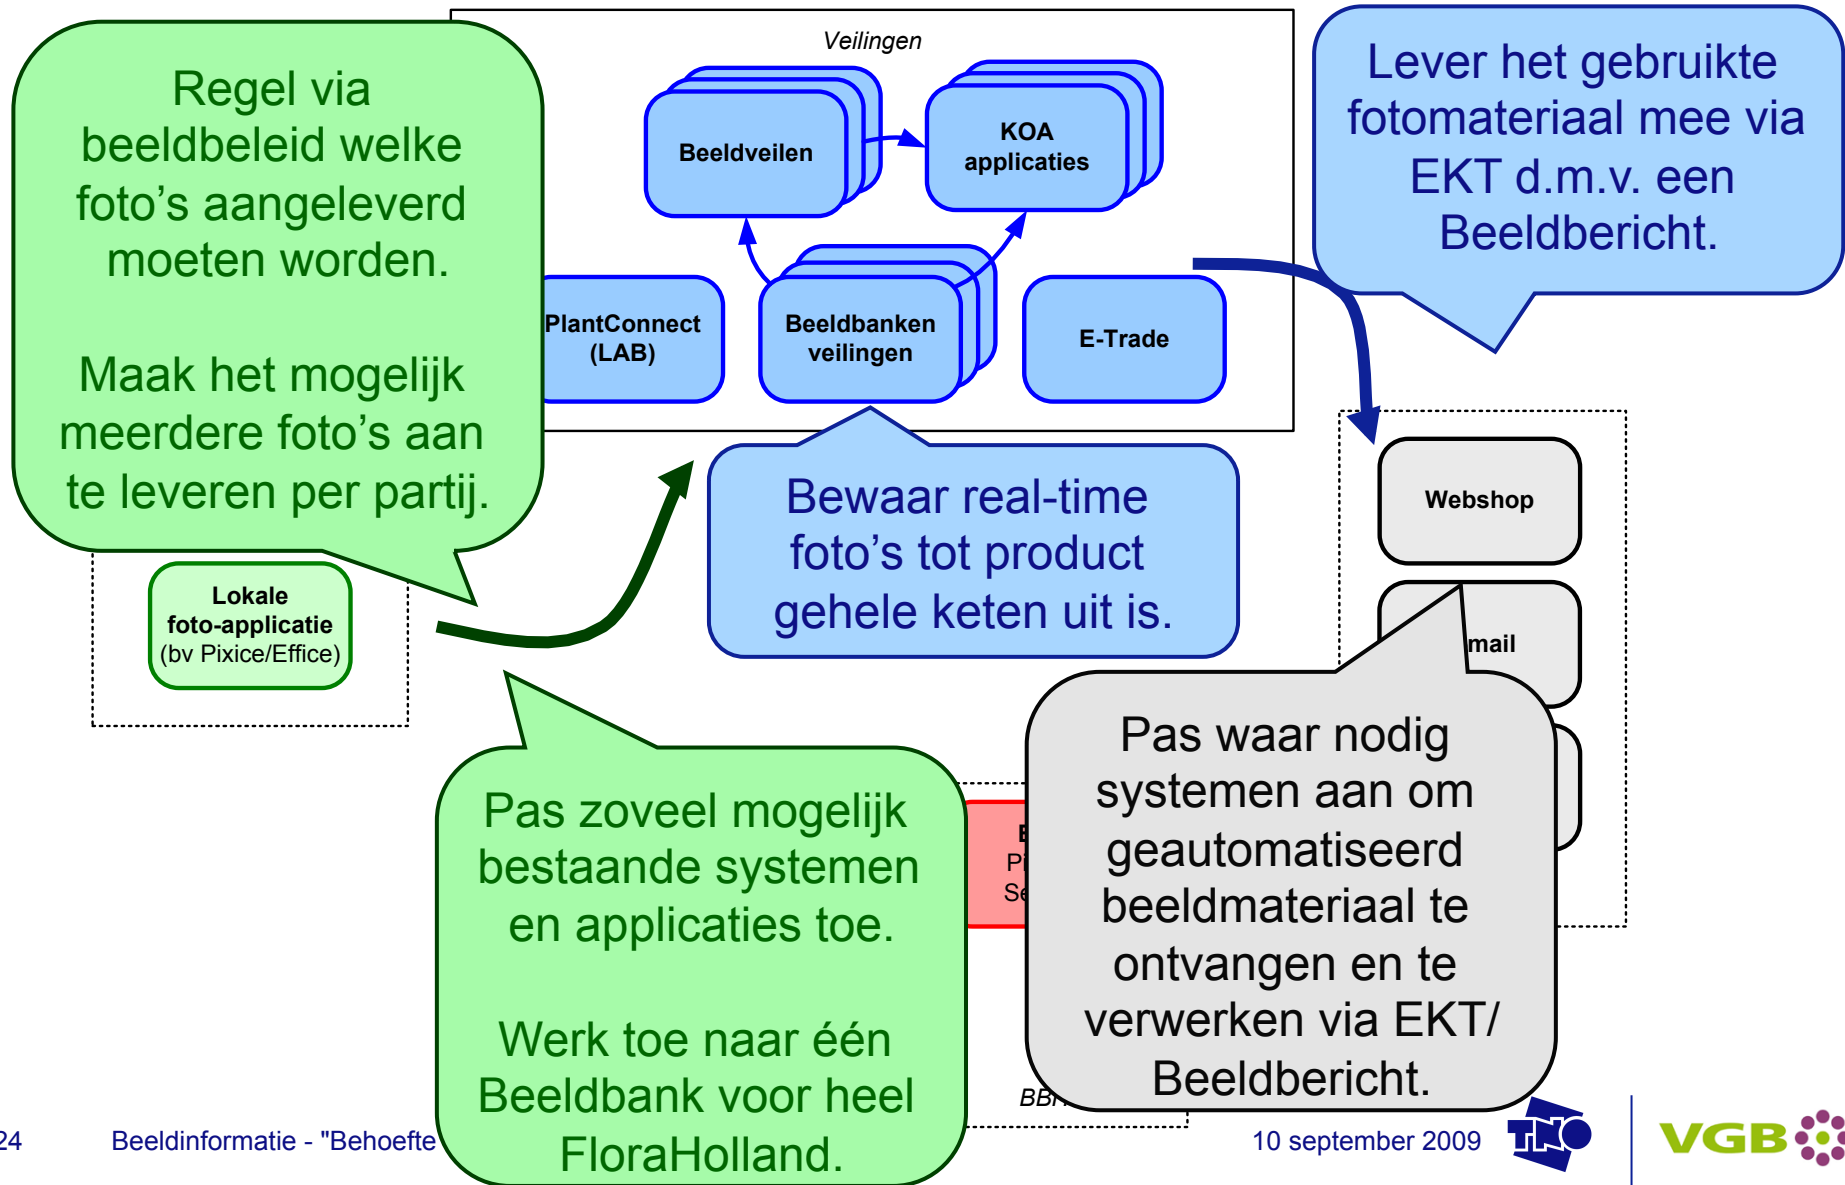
Regel via beeldbeleid welke foto's aangeleverd moeten worden.

Maak het mogelijk meerdere foto's aan te leveren per partij.

Veilingen

Beeldveilen

KOA applicaties

PlantConnect (LAB)

Beeldbanken veilingen

E-Trade

Lever het gebruikte fotomateriaal mee via EKT d.m.v. een Beeldbericht.

Webshop

mail

Bewaar real-time foto's tot product gehele keten uit is.

Lokale foto-applicatie (bv Pixice/Effice)

Pas zoveel mogelijk bestaande systemen en applicaties toe.

Werk toe naar één Beeldbank voor heel FloraHolland.

E
Pi
Se

BB

Pas waar nodig systemen aan om geautomatiseerd beeldmateriaal te ontvangen en te verwerken via EKT/ Beeldbericht.

24

Beeldinformatie - "Behoefte

10 september 2009

TNO

VGB